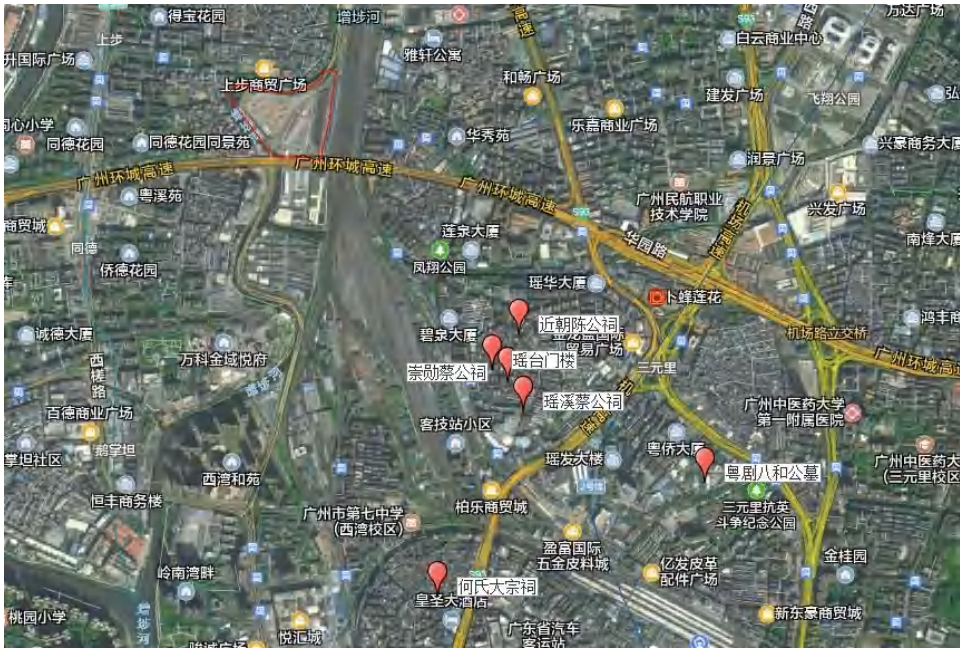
得宝花园
增埗河
雅轩公寓
高速
万达广场
白云商业中心
升国际广场
上步
上步商贸广场
和畅广场
建发广场
飞翔公园
弘
同心小学
同德花园
同德花园同景苑
华秀苑
乐嘉商业广场
兴豪商务大厦
广州环城高速
润景广场
粤溪苑
广州环城高速
广州民航职业技术学院
兴发广场
商贸城
同德
莲泉大厦
华园路
南烽大厦
侨德花园
凤翔公园
瑶华大厦
卜蜂莲花
碧泉大厦
近朝陈公祠
鸿丰商
诚德大厦
西槎路
万科金域悦府
摇台门楼
贸易广场
机场路立交桥
广州环城高速
崇勋蔡公祠
三元里
百德商业广场
瑶溪蔡公祠
广州中医药大学第一附属医院
鹅掌坦
客技站小区
掌坦社区
瑶发大楼
粤侨大厦
广州中医药大(三元里校区)
粤剧八和公墓
西湾和苑
恒丰商务楼
柏乐商贸城
三元里抗英斗争纪念公园
广州市第七中学(西湾校区)
盈富国际五金皮料城
亿发皮革配件广场
金桂园
岭南湾畔
何氏大宗祠
皇圣大酒店
桃园小学
悦汇城
广东省汽车客运站
新东豪商贸城